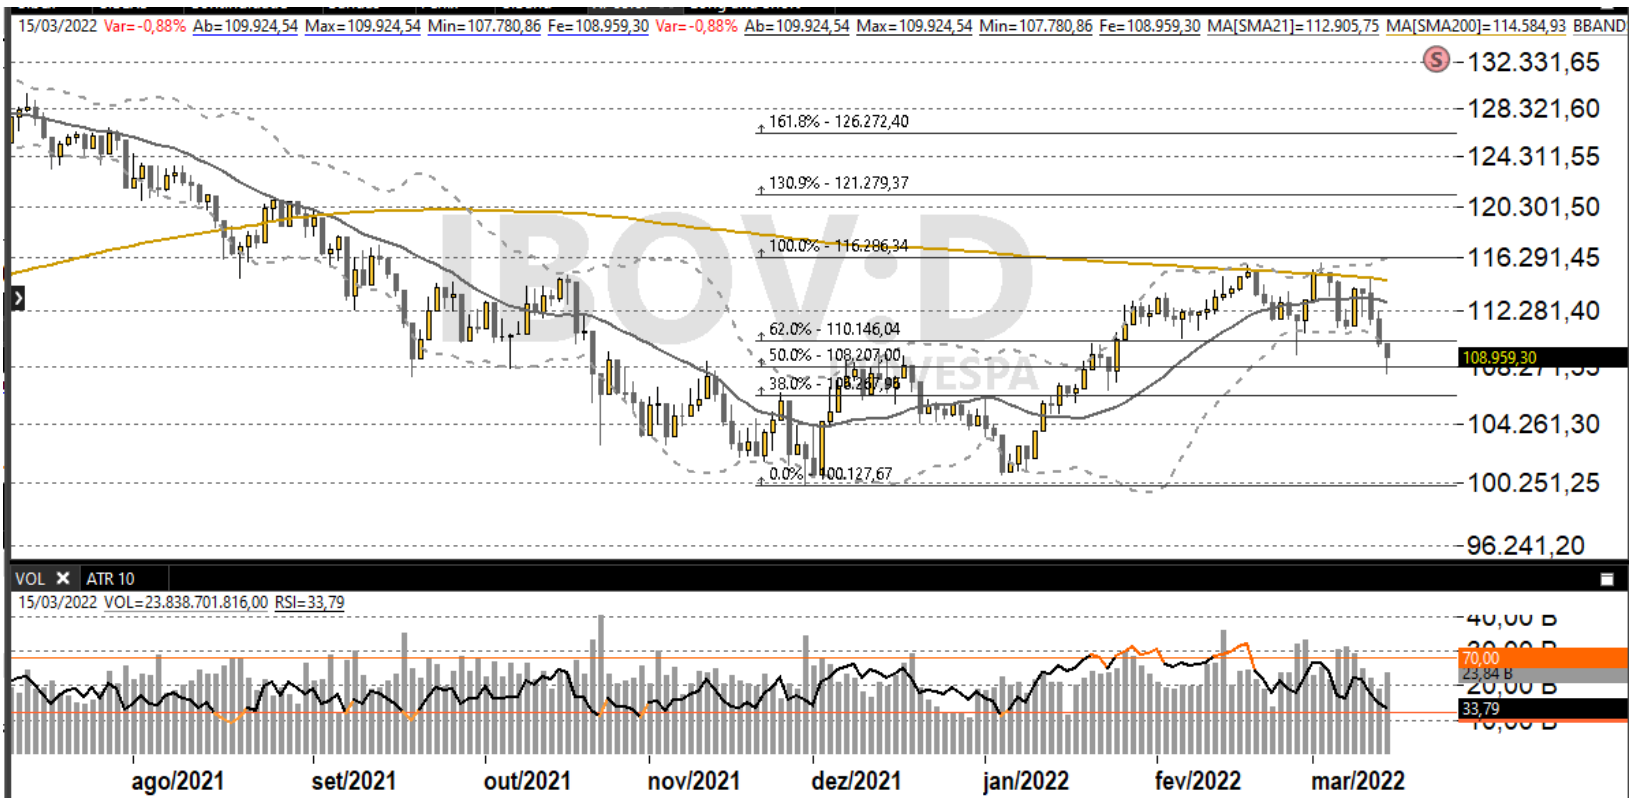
15/03/2022 Var=-0,88% Ab=109.924,54 Max=109.924,54 Min=107.780,86 Fe=108.959,30 Var=-0,88% Ab=109.924,54 Max=109.924,54 Min=107.780,86 Fe=108.959,30 MA[SMA21]=112.905,75 MA[SMA200]=114.584,93 BBAND

S
132.331,65
128.321,60
124.311,55
120.301,50
116.291,45
112.281,40
108.271,35
104.261,30
100.251,25
96.241,20

161.8% - 126.272,40
130.9% - 121.279,37
100.0% - 116.286,34
62.0% - 110.146,04
50.0% - 108.207,00
38.0% - 106.267,96
0.0% - 100.127,67

108.959,30

IBOV:D
IBOVESPA

VOL ✕ ATR 10

15/03/2022 VOL=23.838.701.816,00 RSI=33,79

40,00 B
30,00 B
70,00
23,84 B
20,00 B
33,79
10,00 B

ago/2021 set/2021 out/2021 nov/2021 dez/2021 jan/2022 fev/2022 mar/2022